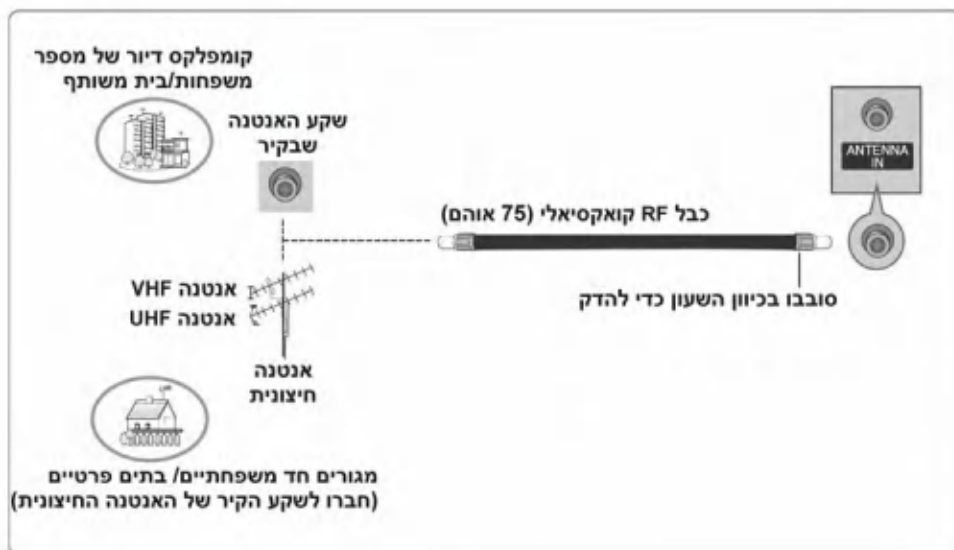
קומפלקס דיור של מספר משפחות/בית משותף

שקע האנטנה שבקיר

ANTENNA IN

כבל RF קואקסיאלי (75 אוהם)

אנטנה VHF
אנטנה UHF

סובבו בכיוון השעון כדי להדק

אנטנה חיצונית

מגורים חד משפחתיים/ בתים פרטיים (חברו לשקע הקיר של האנטנה החיצונית)